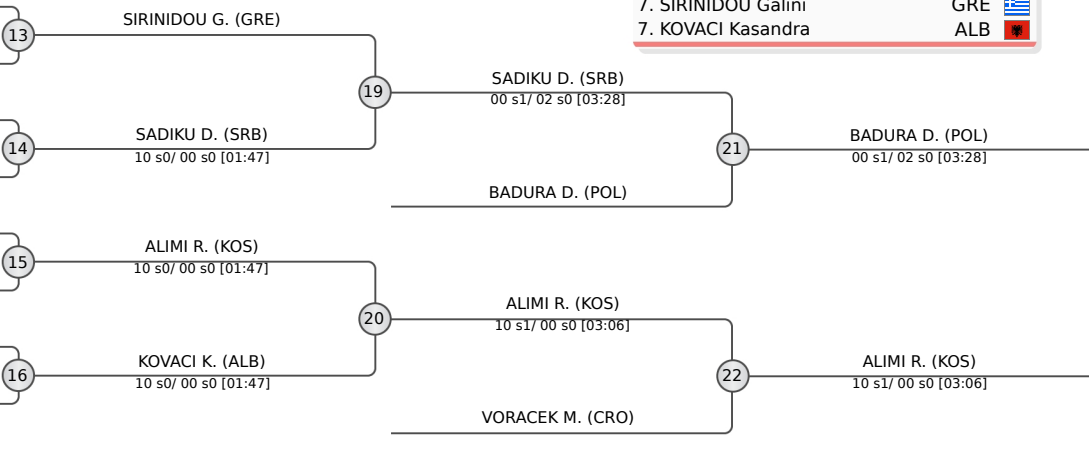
7. SIRINIDOU Galini GRE
7. KOVACI Kasandra ALB

13
SIRINIDOU G. (GRE)

19
SADIKU D. (SRB)
00 s1/ 02 s0 [03:28]

14
SADIKU D. (SRB)
10 s0/ 00 s0 [01:47]

21
BADURA D. (POL)
00 s1/ 02 s0 [03:28]

BADURA D. (POL)

15
ALIMI R. (KOS)
10 s0/ 00 s0 [01:47]

20
ALIMI R. (KOS)
10 s1/ 00 s0 [03:06]

16
KOVACI K. (ALB)
10 s0/ 00 s0 [01:47]

22
ALIMI R. (KOS)
10 s1/ 00 s0 [03:06]

VORACEK M. (CRO)